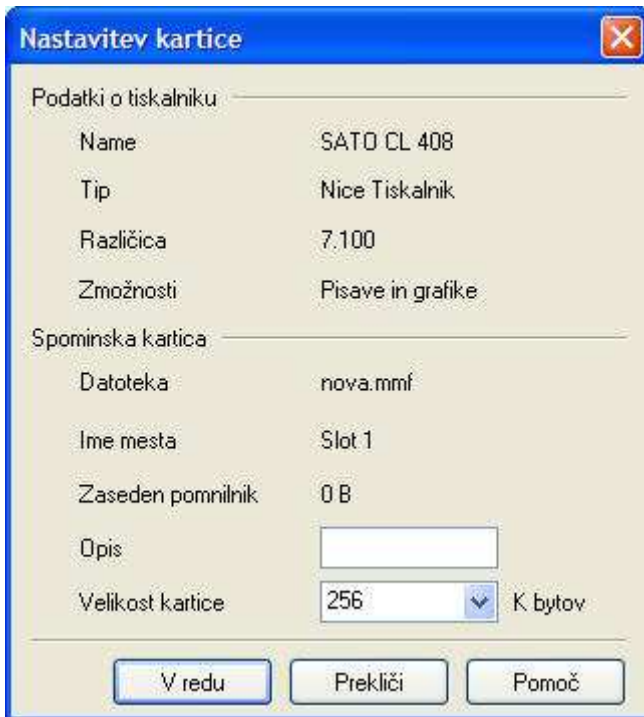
Nastavitev kartice

Podatki o tiskalniku

| | |
|---|---|
| Name | SATO CL 408 |
| Tip | Nice Tiskalnik |
| Različica | 7.100 |
| Zmožnosti | Pisave in grafike |

Spominska kartica

| | |
|---|---|
| Datoteka | nova.mmf |
| Ime mesta | Slot 1 |
| Zaseden pomnilnik | 0 B |
| Opis | |
| Velikost kartice | 256 K bytov |

V redu Prekliči Pomoč